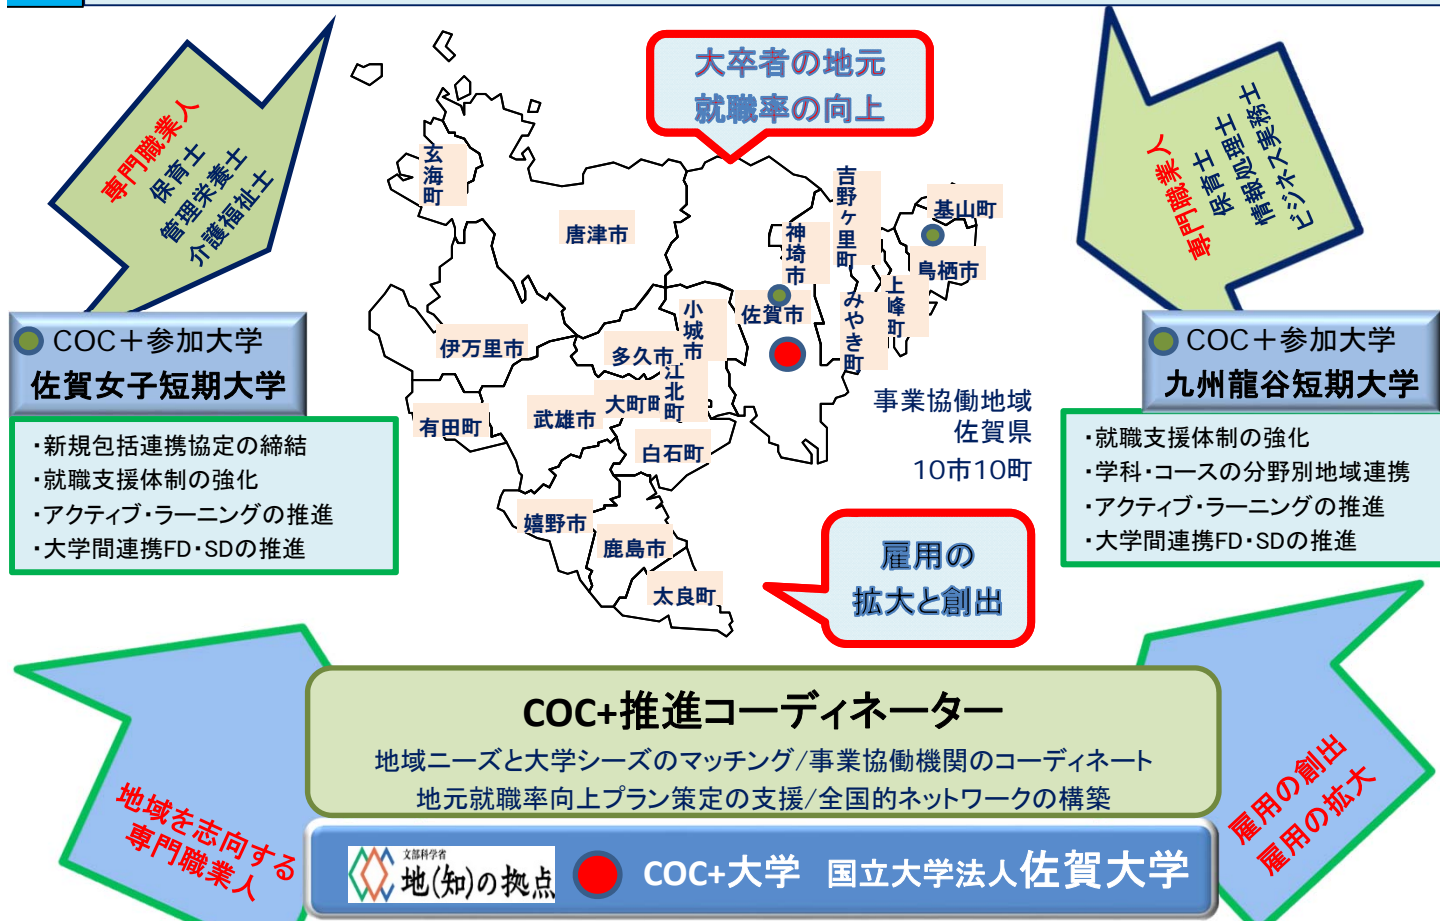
専門職業人
保育士
管理栄養士
介護福祉士

大卒者の地元
就職率の向上

専門職業人
保育士
情報処理士
ビジネス実務士

玄海町
唐津市
吉野ヶ里町
基山町
神埼市
鳥栖市
上峰町
佐賀市
みやき町
小城市
伊万里市
多久市
江北町
大町町
武雄市
有田町
白石町
嬉野市
鹿島市
太良町

COC＋参加大学
佐賀女子短期大学

・新規包括連携協定の締結
・就職支援体制の強化
・アクティブ・ラーニングの推進
・大学間連携FD・SDの推進

事業協働地域
佐賀県
10市10町

COC＋参加大学
九州龍谷短期大学

・就職支援体制の強化
・学科・コースの分野別地域連携
・アクティブ・ラーニングの推進
・大学間連携FD・SDの推進

雇用の
拡大と創出

COC+推進コーディネーター
地域ニーズと大学シーズのマッチング/事業協働機関のコーディネート
地元就職率向上プラン策定の支援/全国的ネットワークの構築

地域を志向する
専門職業人

雇用の創出
雇用の拡大

文部科学省
地(知)の拠点

COC+大学　国立大学法人佐賀大学